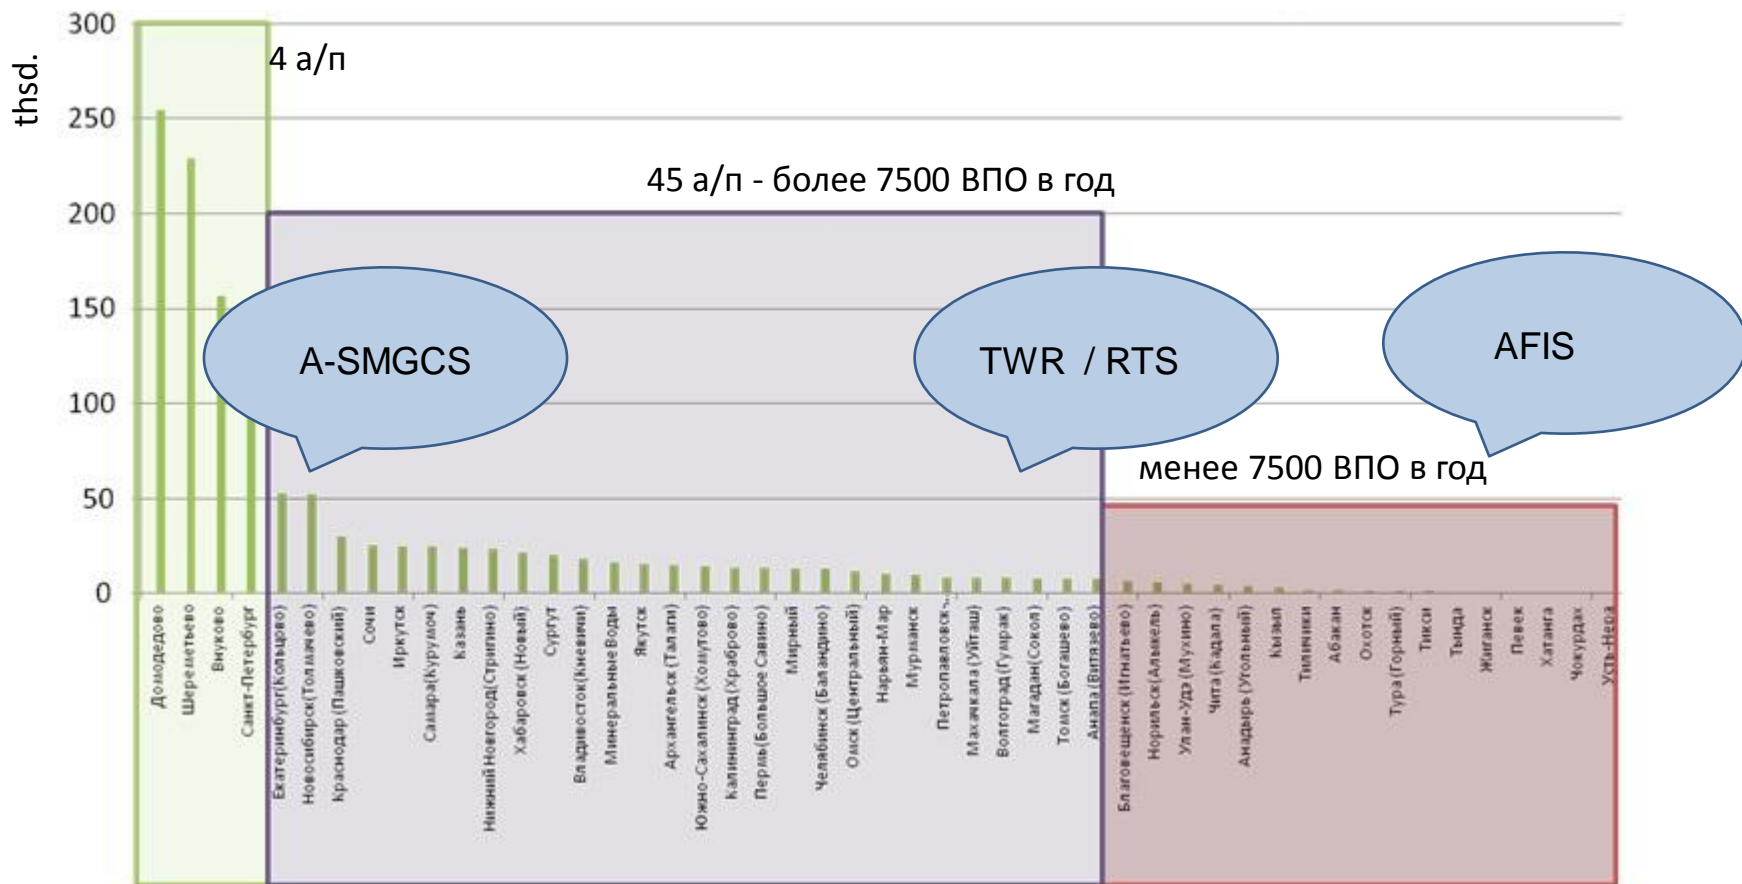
thsd.

300
250
200
150
100
50
0

4 а/п

45 а/п - более 7500 ВПО в год

менее 7500 ВПО в год

A-SMGCS

TWR / RTS

AFIS

Домодедово
Шереметьево
Внуково
Санкт-Петербург
Екатеринбург(Кольцово)
Новосибирск(Толмачево)
Краснодар (Пашковский)
Сочи
Иркутск
Самара(Курумоч)
Казань
Нижний Новгород(Стригино)
Хабаровск (Новый)
Сургут
Владивосток(Кневичи)
Минеральные Воды
Якутск
Архангельск (Талаги)
Южно-Сахалинск (Хомутово)
Калининград (Храброво)
Пермь(Большое Савино)
Мирный
Челябинск (Баландино)
Омск (Центральный)
Нарьян-Мар
Мурманск
Петропавловск-...
Махачкала (Уйташ)
Волгоград (Гумрак)
Магадан(Сокол)
Томск (Богашево)
Анапа (Витязево)
Благовещенск (Игнатьево)
Норильск(Алыкель)
Улан-Удэ (Мухино)
Чита (Кадала)
Анадырь (Угольный)
Кызыл
Тилички
Абакан
Охотск
Тура (Горный)
Тикси
Тында
Жиганск
Певек
Хатанга
Чокурдах
Усть-Нера